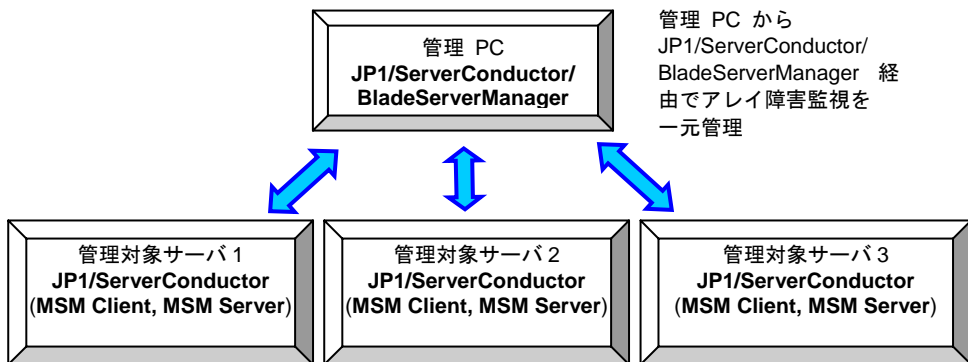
管理 PC
JP1/ServerConductor/
BladeServerManager

管理 PC から JP1/ServerConductor/ BladeServerManager 経由でアレイ障害監視を一元管理

管理対象サーバ 1
JP1/ServerConductor
(MSM Client, MSM Server)

管理対象サーバ 2
JP1/ServerConductor
(MSM Client, MSM Server)

管理対象サーバ 3
JP1/ServerConductor
(MSM Client, MSM Server)